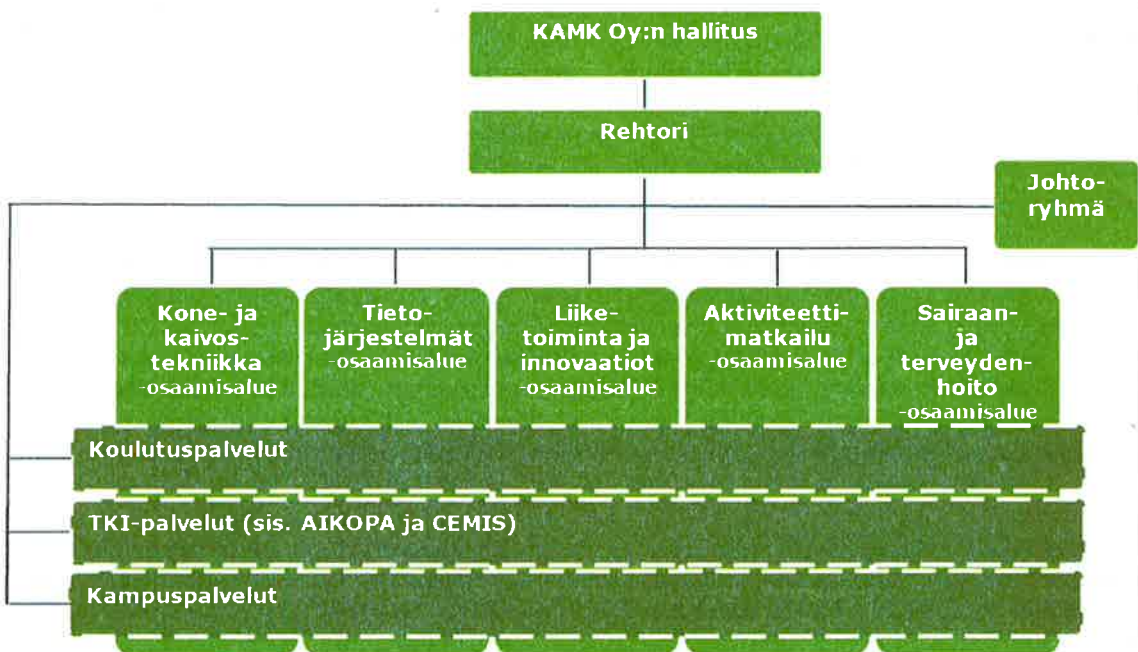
KAMK Oy:n hallitus

Rehtori

Johtoryhmä

Kone- ja kaivostekniikka -osaamisalue

Tietojärjestelmät -osaamisalue

Liiketoiminta ja innovaatiot -osaamisalue

Aktiviteettimatkailu -osaamisalue

Sairaan- ja terveydenhoito -osaamisalue

Koulutuspalvelut

TKI-palvelut (sis. AIKOPA ja CEMIS)

Kampuspalvelut